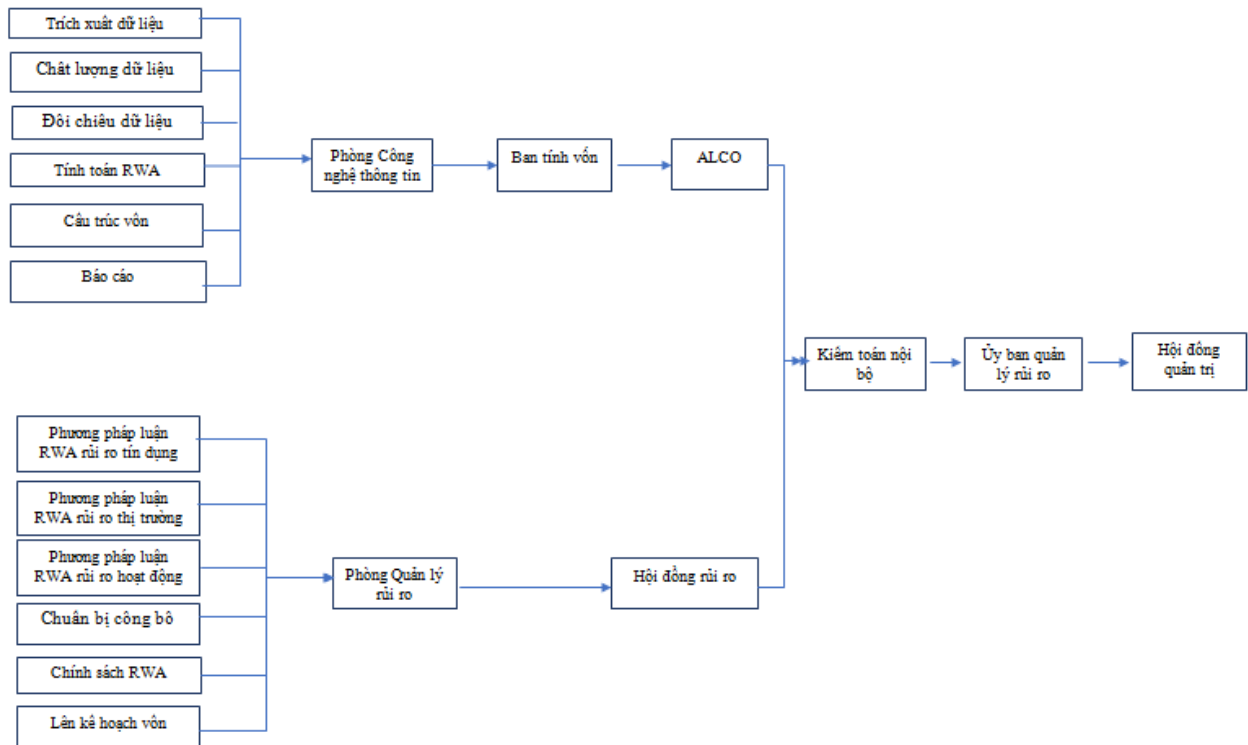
Trích xuất dữ liệu

Chất lượng dữ liệu

Đối chiếu dữ liệu

Tính toán RWA

Cấu trúc vốn

Báo cáo

Phòng Công nghệ thông tin

Ban tính vốn

ALCO

Kiểm toán nội bộ

Ủy ban quản lý rủi ro

Hội đồng quản trị

Phương pháp luận RWA rủi ro tín dụng

Phương pháp luận RWA rủi ro thị trường

Phương pháp luận RWA rủi ro hoạt động

Chuẩn bị công bố

Chính sách RWA

Lên kế hoạch vốn

Phòng Quản lý rủi ro

Hội đồng rủi ro